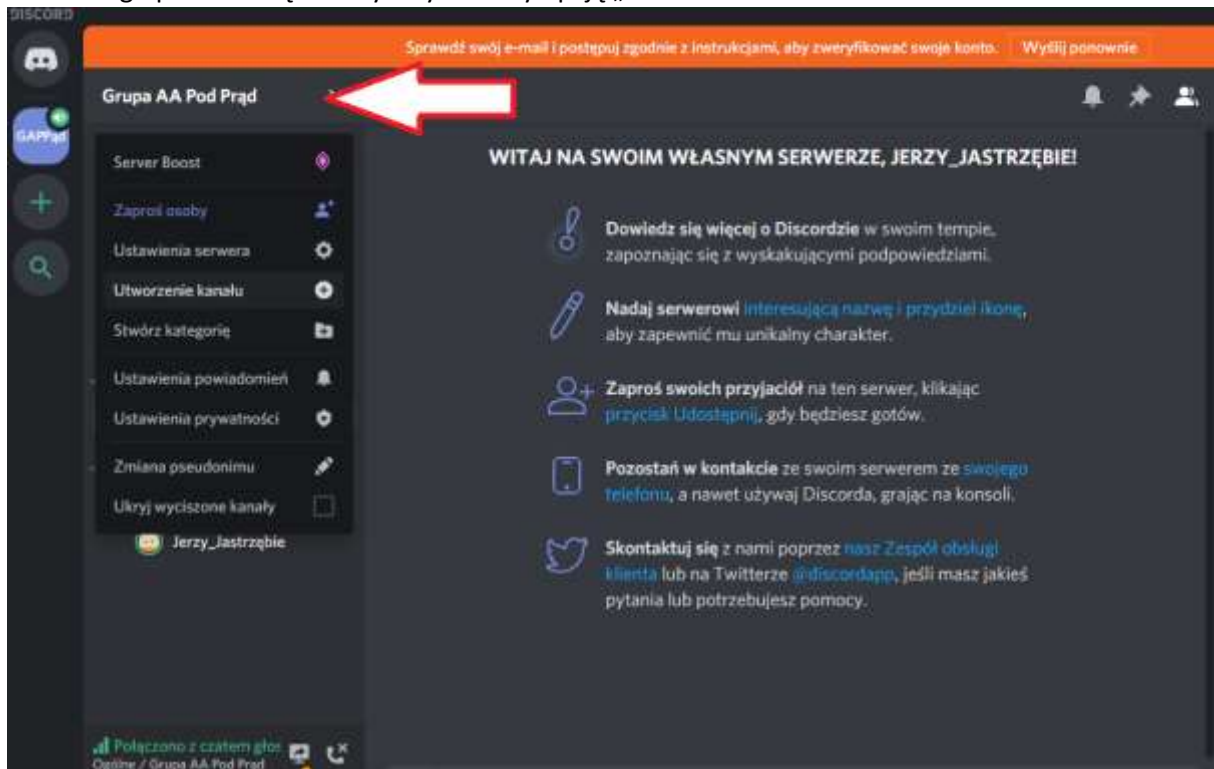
DISCORD

Sprawdź swój e-mail i postępuj zgodnie z instrukcjami, aby zweryfikować swoje konto. Wyślij ponownie

GAPPąd

Grupa AA Pod Prąd

Server Boost

Zaproś osoby

Ustawienia serwera

Utworzenie kanału

Stwórz kategorię

Ustawienia powiadomień

Ustawienia prywatności

Zmiana pseudonimu

Ukryj wyciszone kanały

Jerzy_Jastrzębie

Połączono z czatem głos
Ogólny / Grupa AA Pod Prąd

WITAJ NA SWOIM WŁASNYM SERWERZE, JERZY_JASTRZĘBIE!

Dowiedz się więcej o Discordzie w swoim tempie, zapoznając się z wyskakującymi podpowiedziami.

Nadaj serwerowi interesującą nazwę i przydziel ikonę, aby zapewnić mu unikalny charakter.

Zaproś swoich przyjaciół na ten serwer, klikając przycisk Udostępnij, gdy będziesz gotów.

Pozostań w kontakcie ze swoim serwerem ze swojego telefonu, a nawet używaj Discorda, grając na konsoli.

Skontaktuj się z nami poprzez nasz Zespół obsługi klienta lub na Twitterze @discordapp, jeśli masz jakieś pytania lub potrzebujesz pomocy.